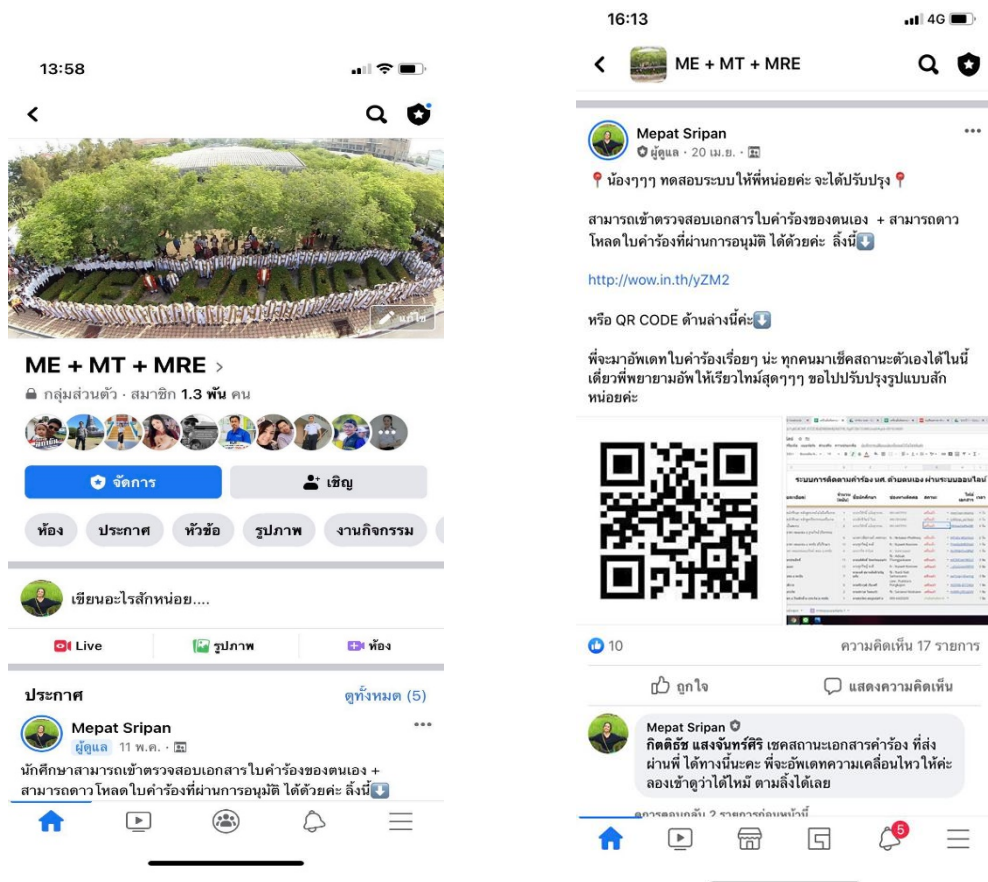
13:58

ME + MT + MRE >

กลุ่มส่วนตัว · สมาชิก 1.3 พัน คน

จัดการ

เชิญ

ห้อง ประกาศ หัวข้อ รูปภาพ งานกิจกรรม

เขียนอะไรสักหน่อย....

Live รูปภาพ ห้อง

ประกาศ ดูทั้งหมด (5)

Mepat Sripan
ผู้ดูแล 11 พ.ค. ·

นักศึกษาสามารถเข้าตรวจสอบเอกสารใบคำร้องของตนเอง + สามารถดาวโหลดใบคำร้องที่ผ่านการอนุมัติ ได้ด้วยค่ะ ลิ้งนี้

16:13 4G

ME + MT + MRE

Mepat Sripan
ผู้ดูแล · 20 เม.ย. ·

น้องๆๆๆ ทดสอบระบบให้พี่หน่อยค่ะ จะได้ปรับปรุง

สามารถเข้าตรวจสอบเอกสารใบคำร้องของตนเอง + สามารถดาวโหลดใบคำร้องที่ผ่านการอนุมัติ ได้ด้วยค่ะ ลิ้งนี้

http://wow.in.th/yZM2

หรือ QR CODE ด้านล่างนี้ค่ะ

พี่จะมาอัพเดทใบคำร้องเรื่อยๆ น่ะ ทุกคนมาเช็คสถานะตัวเองได้ในนี้ เดี๋ยวพี่พยายามอัพให้เรียวไทม์สุดๆๆๆ ขอไปปรับปรุงรูปแบบสักหน่อยค่ะ

ระบบการติดตามคำร้อง นศ. ด้วยตนเอง ผ่านระบบออนไลน์

10 ความคิดเห็น 17 รายการ

ถูกใจ แสดงความคิดเห็น

Mepat Sripan
กิตติธัช แสงจันทร์ศิริ เชคสถานะเอกสารคำร้อง ที่ส่งผ่านพี่ ได้ทางนี้นะคะ พี่จะอัพเดทความเคลื่อนไหวให้ค่ะ ลองเข้าดูว่าได้ไหม ตามลิ้งได้เลย

ดูการตอบกลับ 2 รายการก่อนหน้านี้

5